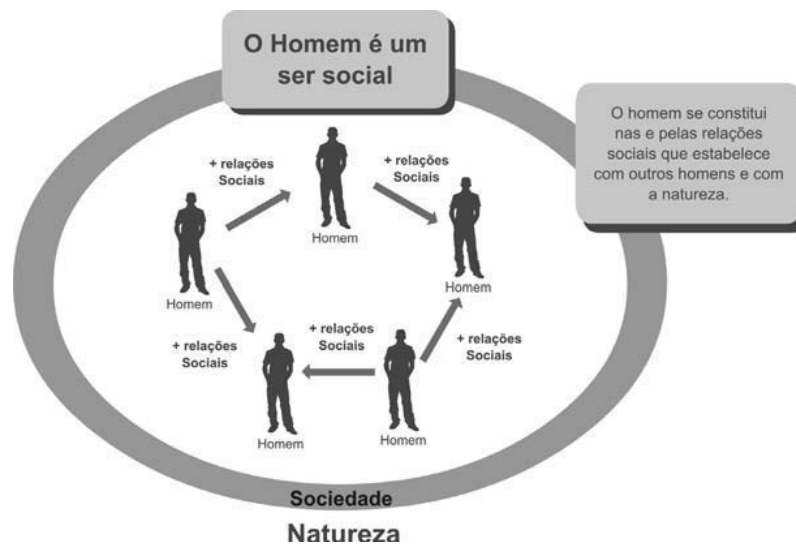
O Homem é um ser social

O homem se constitui nas e pelas relações sociais que estabelece com outros homens e com a natureza.

+ relações Sociais

+ relações Sociais

Homem

Homem

Homem

+ relações Sociais

+ relações Sociais

+ relações Sociais

Homem

Homem

Sociedade

Natureza